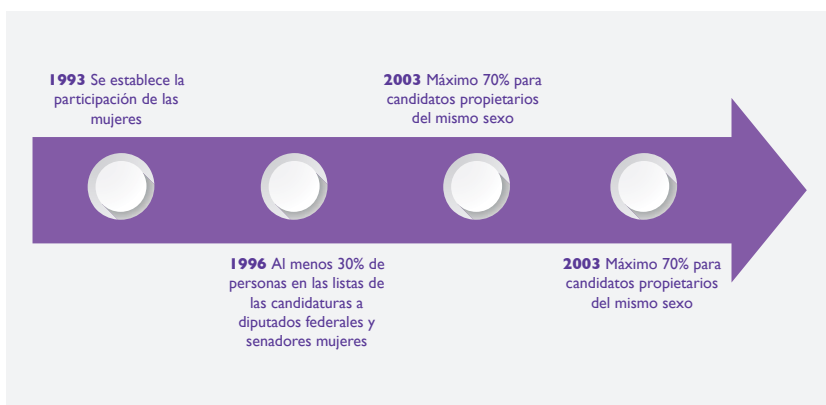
**1993** Se establece la participación de las mujeres

**1996** Al menos 30% de personas en las listas de las candidaturas a diputados federales y senadores mujeres

**2003** Máximo 70% para candidatos propietarios del mismo sexo

**2003** Máximo 70% para candidatos propietarios del mismo sexo